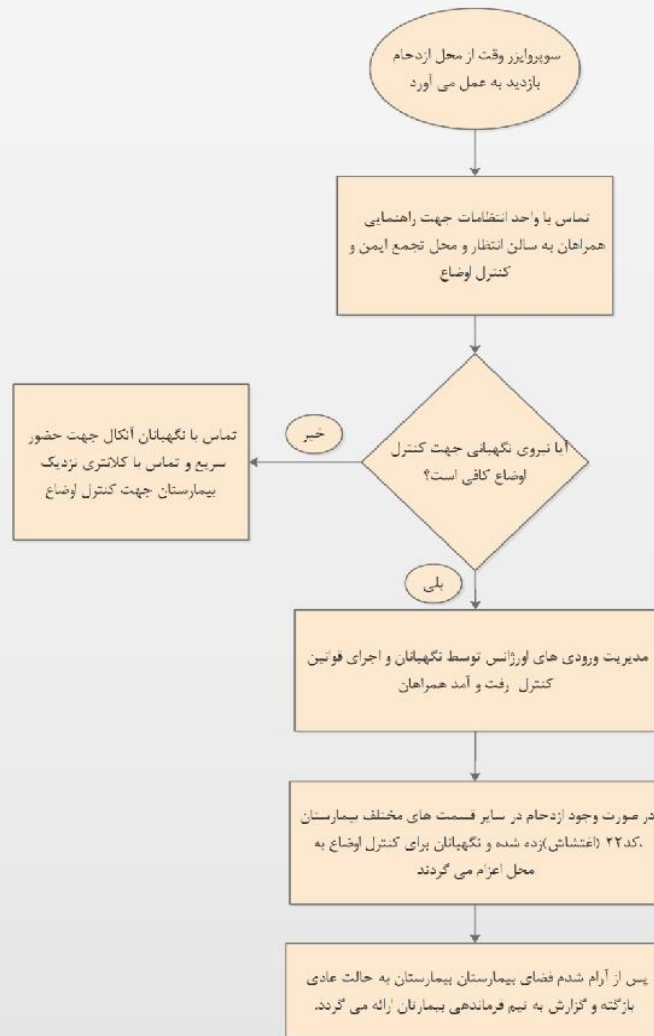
سوپروایزر وقت از محل ازدحام بازدید به عمل می آورد

تماس با واحد انتظامات جهت راهنمایی همراهان به سالن انتظار و محل تجمع ایمن و کنترل اوضاع

آیا نیروی نگهبانی جهت کنترل اوضاع کافی است؟

خیر

تماس با نگهبانان آنکال جهت حضور سریع و تماس با کلانتری نزدیک بیمارستان جهت کنترل اوضاع

بلی

مدیریت ورودی های اورژانس توسط نگهبانان و اجرای قوانین کنترل رفت و آمد همراهان

در صورت وجود ازدحام در سایر قسمت های مختلف بیمارستان ،کد۲۲ (اغتشاش)زده شده و نگهبانان برای کنترل اوضاع به محل اعزام می گردند

پس از آرام شدم فضای بیمارستان بیمارستان به حالت عادی بازگشته و گزارش به تیم فرماندهی بیمارتان ارائه می گردد.